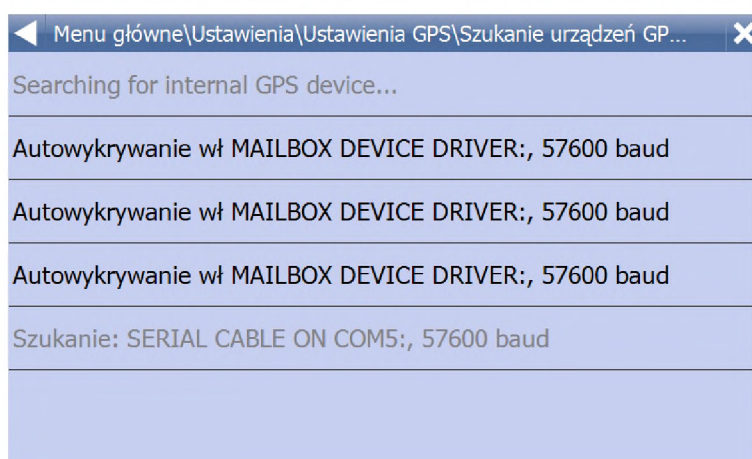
Menu główne\Ustawienia\Ustawienia GPS\Szukanie urządzeń GP...

Searching for internal GPS device...

Autowykrywanie wł MAILBOX DEVICE DRIVER:, 57600 baud

Autowykrywanie wł MAILBOX DEVICE DRIVER:, 57600 baud

Autowykrywanie wł MAILBOX DEVICE DRIVER:, 57600 baud

Szukanie: SERIAL CABLE ON COM5:, 57600 baud